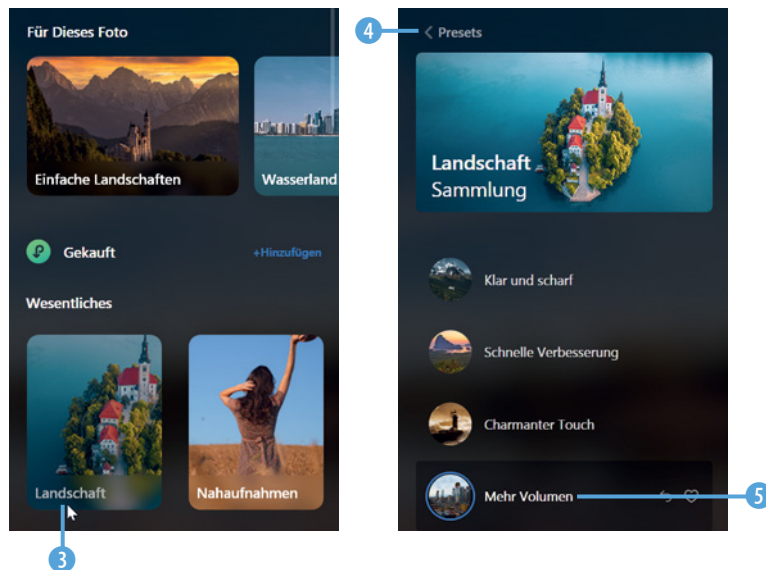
Für Dieses Foto

Einfache Landschaften

Wasserland

Gekauft

+Hinzufügen

Wesentliches

Landschaft

Nahaufnahmen

3

4

Presets

Landschaft
Sammlung

Klar und scharf

Schnelle Verbesserung

Charmanter Touch

Mehr Volumen

5